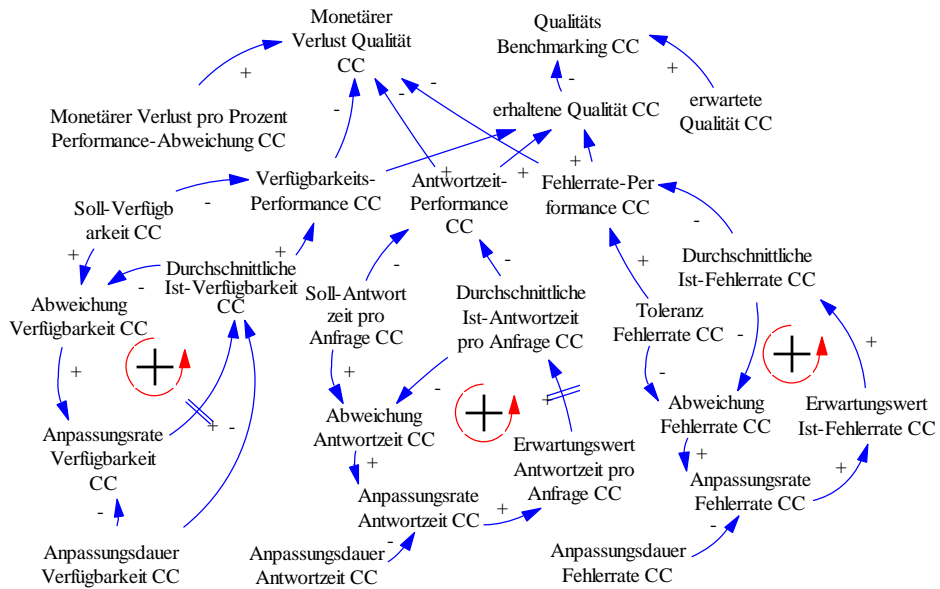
Monetärer Verlust Qualität CC

Qualitäts Benchmarking CC

+

-

+

erwartete Qualität CC

Monetärer Verlust pro Prozent Performance-Abweichung CC

-

-

-

erhaltene Qualität CC

+

+

+

Verfügbarkeits-Performance CC

Antwortzeit-Performance CC

Fehlerrate-Performance CC

Soll-Verfügbarkeit CC

-

-

+

Durchschnittliche Ist-Verfügbarkeit CC

Durchschnittliche Ist-Fehlerrate CC

+

-

-

-

Abweichung Verfügbarkeit CC

Soll-Antwortzeit pro Anfrage CC

Durchschnittliche Ist-Antwortzeit pro Anfrage CC

+

Toleranz Fehlerrate CC

-

+

+

+

-

-

Abweichung Antwortzeit CC

Abweichung Fehlerrate CC

Erwartungswert Ist-Fehlerrate CC

Anpassungsrate Verfügbarkeit CC

+

-

+

Erwartungswert Antwortzeit pro Anfrage CC

+

+

-

Anpassungsrate Antwortzeit CC

+

Anpassungsrate Fehlerrate CC

-

-

Anpassungsdauer Verfügbarkeit CC

Anpassungsdauer Antwortzeit CC

Anpassungsdauer Fehlerrate CC